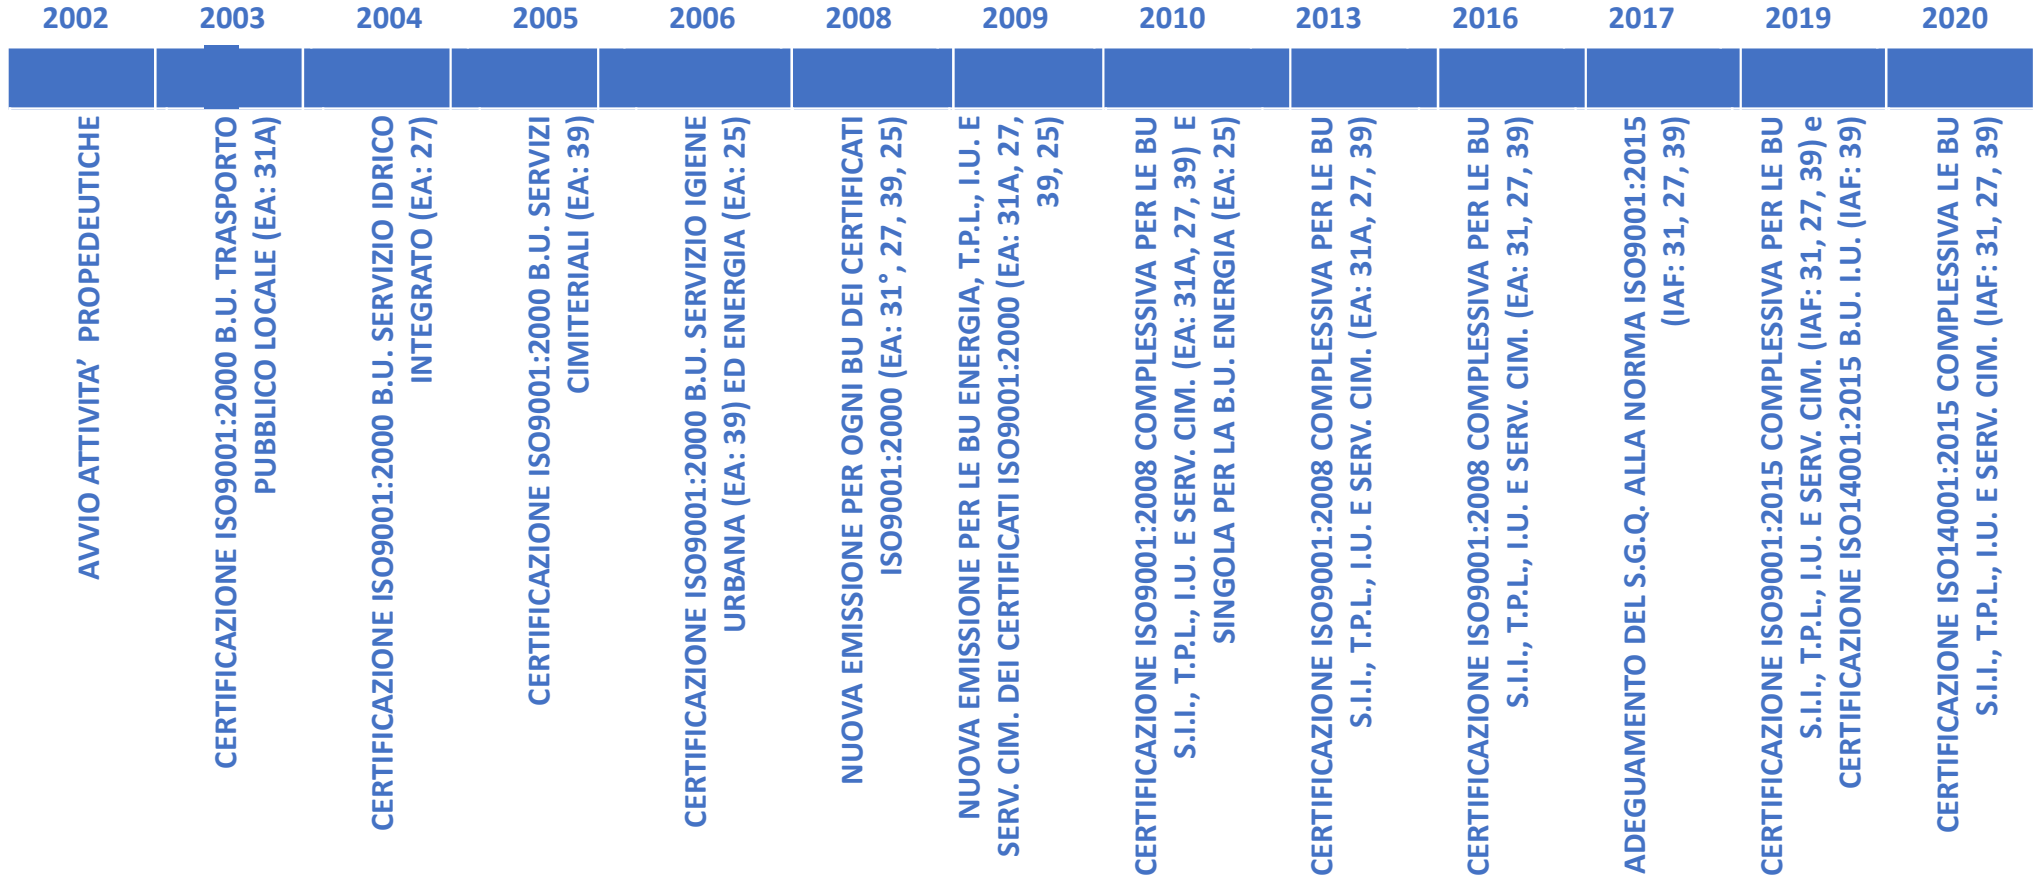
2002 2003 2004 2005 2006 2008 2009 2010 2013 2016 2017 2019 2020

AVVIO ATTIVITA' PROPEDEUTICHE

CERTIFICAZIONE ISO9001:2000 B.U. TRASPORTO PUBBLICO LOCALE (EA: 31A)

CERTIFICAZIONE ISO9001:2000 B.U. SERVIZIO IDRICO INTEGRATO (EA: 27)

CERTIFICAZIONE ISO9001:2000 B.U. SERVIZI CIMITERIALI (EA: 39)

CERTIFICAZIONE ISO9001:2000 B.U. SERVIZIO IGIENE URBANA (EA: 39) ED ENERGIA (EA: 25)

NUOVA EMISSIONE PER OGNI BU DEI CERTIFICATI ISO9001:2000 (EA: 31° , 27, 39, 25)

NUOVA EMISSIONE PER LE BU ENERGIA, T.P.L., I.U. E SERV. CIM. DEI CERTIFICATI ISO9001:2000 (EA: 31A, 27, 39, 25)

CERTIFICAZIONE ISO9001:2008 COMPLESSIVA PER LE BU S.I.I., T.P.L., I.U. E SERV. CIM. (EA: 31A, 27, 39) E SINGOLA PER LA B.U. ENERGIA (EA: 25)

CERTIFICAZIONE ISO9001:2008 COMPLESSIVA PER LE BU S.I.I., T.P.L., I.U. E SERV. CIM. (EA: 31A, 27, 39)

CERTIFICAZIONE ISO9001:2008 COMPLESSIVA PER LE BU S.I.I., T.P.L., I.U. E SERV. CIM. (EA: 31, 27, 39)

ADEGUAMENTO DEL S.G.Q. ALLA NORMA ISO9001:2015 (IAF: 31, 27, 39)

CERTIFICAZIONE ISO9001:2015 COMPLESSIVA PER LE BU S.I.I., T.P.L., I.U. E SERV. CIM. (IAF: 31, 27, 39) e CERTIFICAZIONE ISO14001:2015 B.U. I.U. (IAF: 39)

CERTIFICAZIONE ISO14001:2015 COMPLESSIVA LE BU S.I.I., T.P.L., I.U. E SERV. CIM. (IAF: 31, 27, 39)